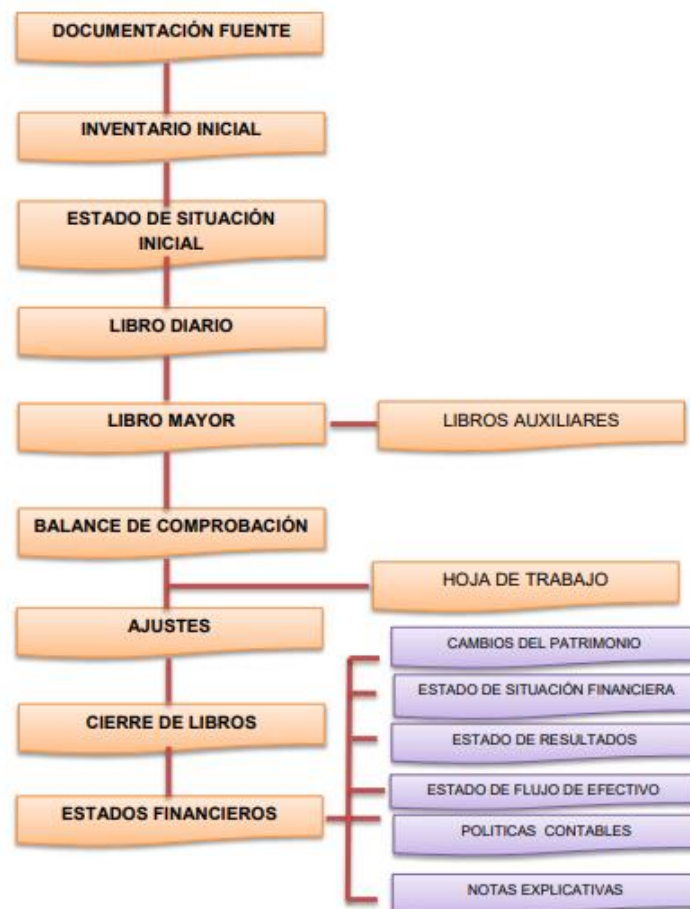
DOCUMENTACIÓN FUENTE

INVENTARIO INICIAL

ESTADO DE SITUACIÓN INICIAL

LIBRO DIARIO

LIBRO MAYOR

LIBROS AUXILIARES

BALANCE DE COMPROBACIÓN

HOJA DE TRABAJO

AJUSTES

CIERRE DE LIBROS

ESTADOS FINANCIEROS

CAMBIOS DEL PATRIMONIO

ESTADO DE SITUACIÓN FINANCIERA

ESTADO DE RESULTADOS

ESTADO DE FLUJO DE EFECTIVO

POLITICAS CONTABLES

NOTAS EXPLICATIVAS